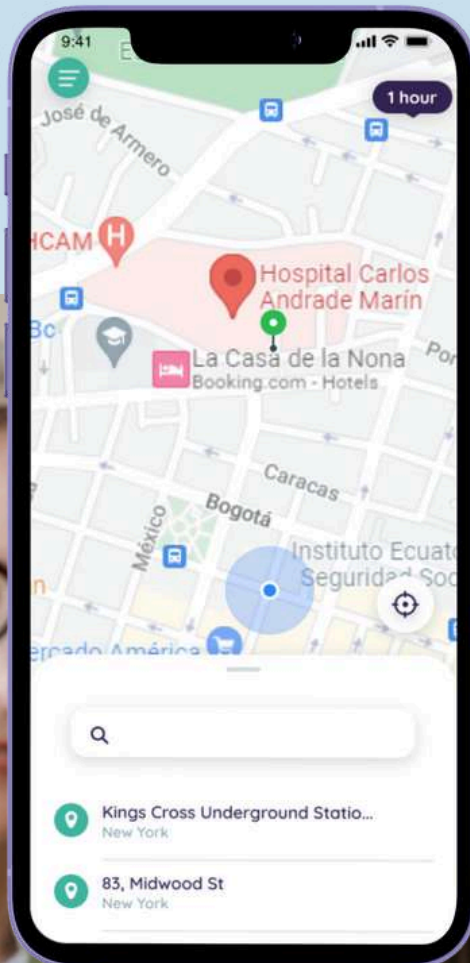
9:41

1 hour

José de Armero

HCAM

Hospital Carlos Andrade Marín

Bc

La Casa de la Nona
Booking.com - Hotels

Por

Caracas

Bogotá

México

Instituto Ecuat
Seguridad Soc

ercado América

Kings Cross Underground Statio...
New York

83, Midwood St
New York